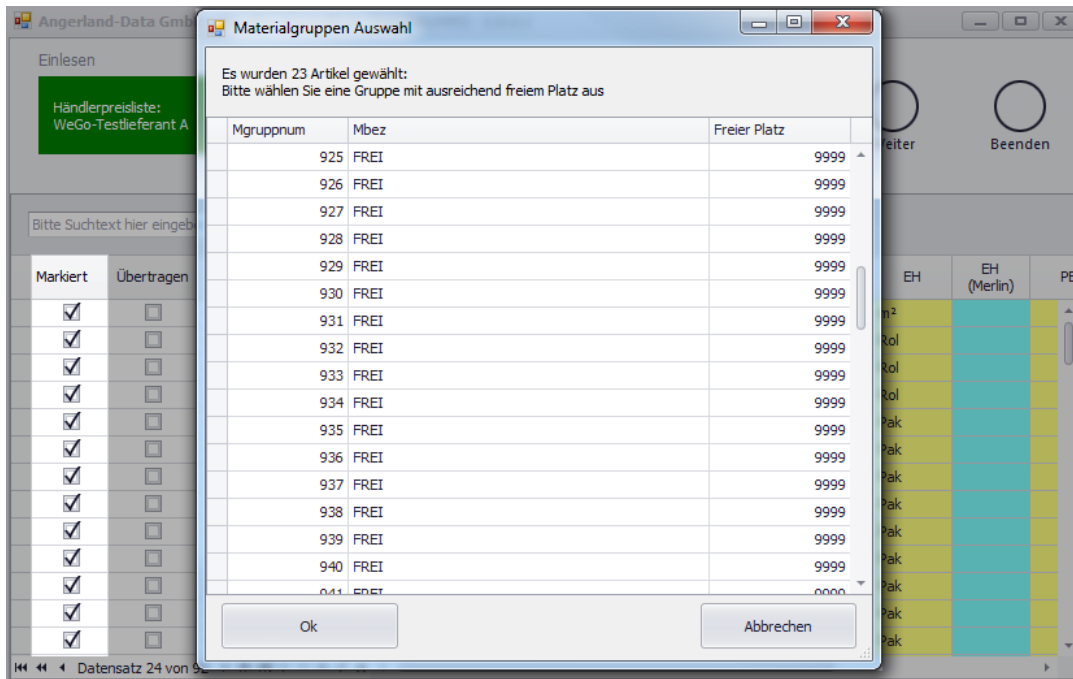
Angerland-Data Gmb

Einlesen

Händlerpreisliste:
WeGo-Testlieferant A

Bitte Suchtext hier eingeb

Materialgruppen Auswahl

Es wurden 23 Artikel gewählt:
Bitte wählen Sie eine Gruppe mit ausreichend freiem Platz aus

| Mgruppnum | Mbez | Freier Platz |
|---|---|---|
| 925 | FREI | 9999 |
| 926 | FREI | 9999 |
| 927 | FREI | 9999 |
| 928 | FREI | 9999 |
| 929 | FREI | 9999 |
| 930 | FREI | 9999 |
| 931 | FREI | 9999 |
| 932 | FREI | 9999 |
| 933 | FREI | 9999 |
| 934 | FREI | 9999 |
| 935 | FREI | 9999 |
| 936 | FREI | 9999 |
| 937 | FREI | 9999 |
| 938 | FREI | 9999 |
| 939 | FREI | 9999 |
| 940 | FREI | 9999 |
| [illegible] | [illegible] | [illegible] |

Ok

Abbrechen

eiter

Beenden

| Markiert | Übertragen |
|---|---|
| ☑ | ☐ |
| ☑ | ☐ |
| ☑ | ☐ |
| ☑ | ☐ |
| ☑ | ☐ |
| ☑ | ☐ |
| ☑ | ☐ |
| ☑ | ☐ |
| ☑ | ☐ |
| ☑ | ☐ |
| ☑ | ☐ |
| ☑ | ☐ |
| ☑ | ☐ |

| EH | EH (Merlin) | PE |
|---|---|---|
| m² | | |
| Rol | | |
| Rol | | |
| Rol | | |
| Pak | | |
| Pak | | |
| Pak | | |
| Pak | | |
| Pak | | |
| Pak | | |
| Pak | | |
| Pak | | |
| Pak | | |

Datensatz 24 von 9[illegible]